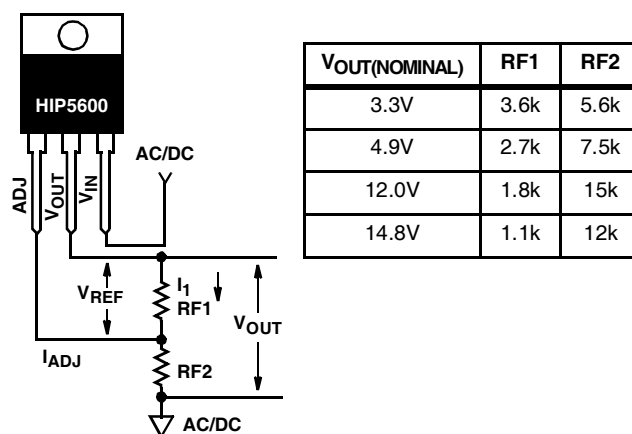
HIP5600

ADJ $V_{OUT}$ $V_{IN}$

AC/DC

$V_{REF}$

$I_1$

RF1

$V_{OUT}$

$I_{ADJ}$

RF2

AC/DC

| $V_{OUT(NOMINAL)}$ | RF1 | RF2 |
|---|---|---|
| 3.3V | 3.6k | 5.6k |
| 4.9V | 2.7k | 7.5k |
| 12.0V | 1.8k | 15k |
| 14.8V | 1.1k | 12k |